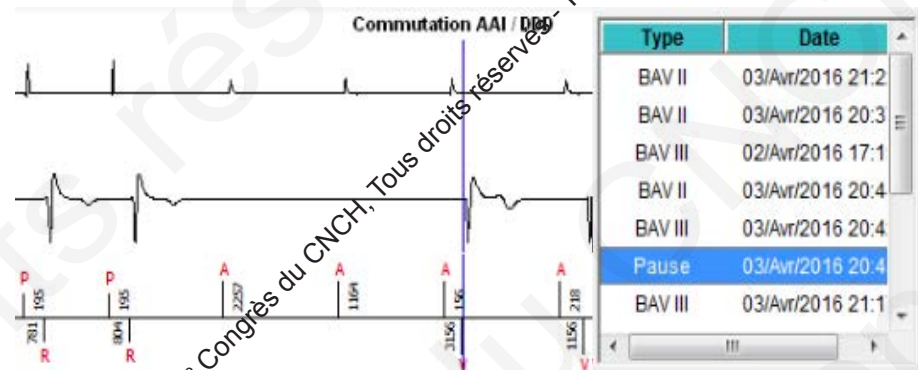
Commutation AAI / DDD

Congrès du CNCH, Tous droits réservés

| Type | Date |
|---|---|
| BAV II | 03/Avr/2016 21:2 |
| BAV II | 03/Avr/2016 20:3 |
| BAV III | 02/Avr/2016 17:1 |
| BAV II | 03/Avr/2016 20:4 |
| BAV III | 03/Avr/2016 20:4 |
| Pause | 03/Avr/2016 20:4 |
| BAV III | 03/Avr/2016 21:1 |

P 195 781 R P 195 804 R A 2257 A 1164 A 156 3156 V A 218 1156 V